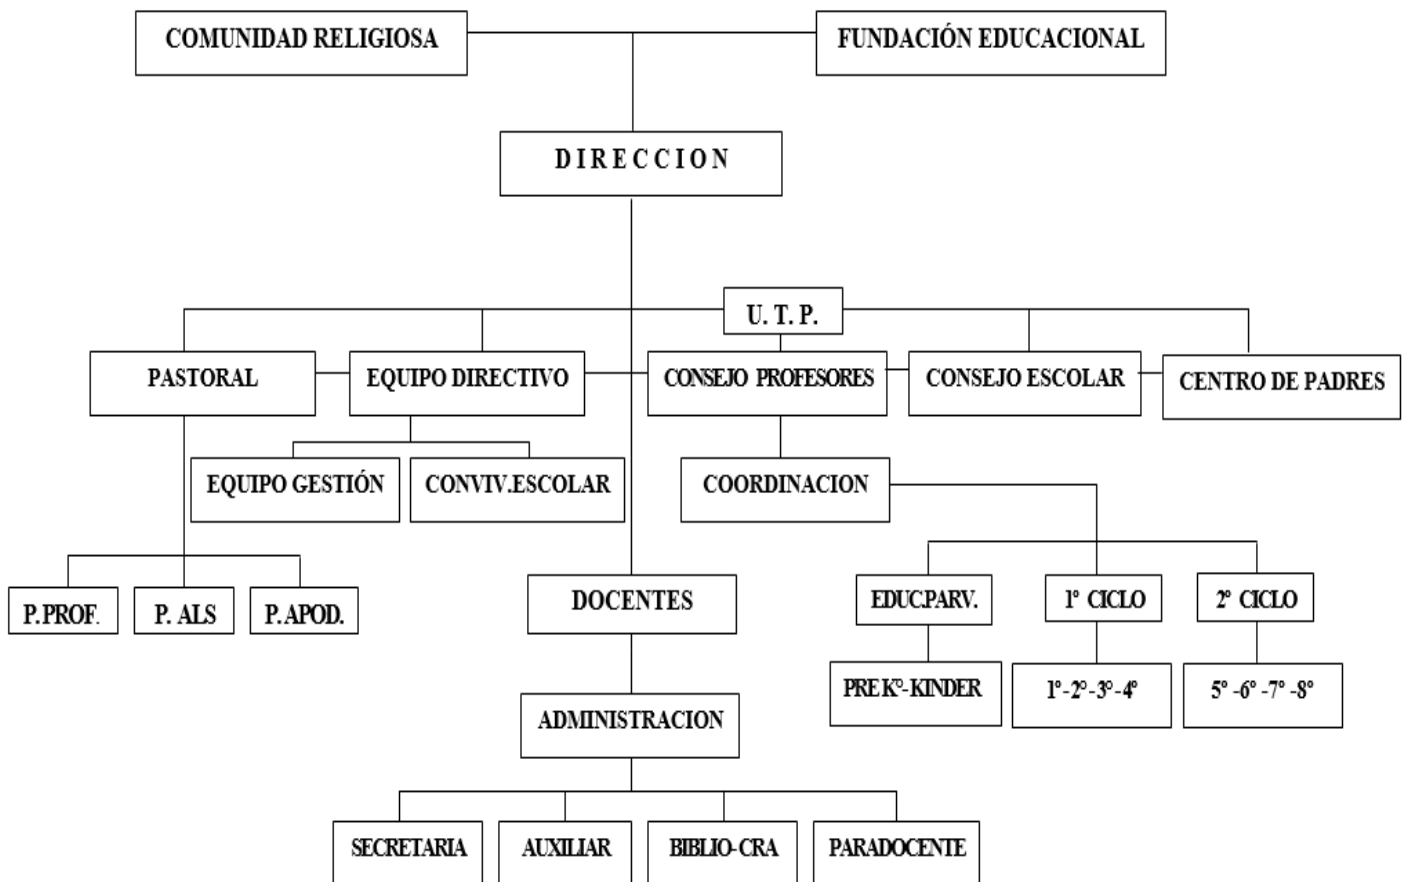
COMUNIDAD RELIGIOSA

FUNDACIÓN EDUCACIONAL

D I R E C C I O N

U. T. P.

PASTORAL

EQUIPO DIRECTIVO

CONSEJO PROFESORES

CONSEJO ESCOLAR

CENTRO DE PADRES

EQUIPO GESTIÓN

CONVIV.ESCOLAR

COORDINACION

P.PROF.

P. ALS

P.APOD.

DOCENTES

EDUC.PARV.

1° CICLO

2° CICLO

PRE Kº-KINDER

1°-2°-3°-4°

5° -6° -7° -8°

ADMINISTRACION

SECRETARIA

AUXILIAR

BIBLIO-CRA

PARADOCENTE